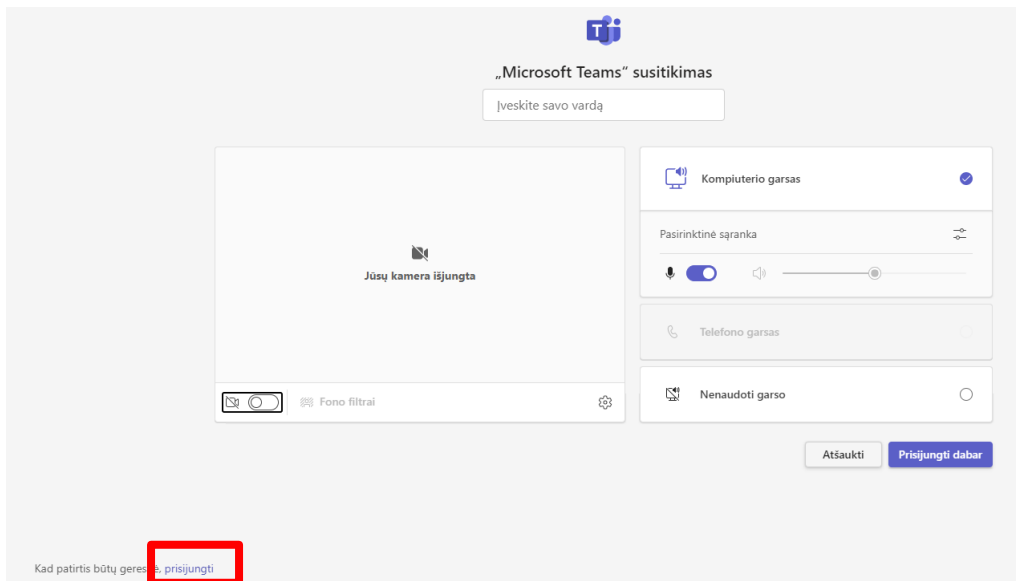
„Microsoft Teams“ susitikimas

Įveskite savo vardą

Jūsų kamera išjungta

Fono filtrai

Kompiuterio garsas

Pasirinktinė sąranka

Telefono garsas

Nenaudoti garso

Atšaukti

Prisijungti dabar

Kad patirtis būtų geres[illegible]e, prisijungti